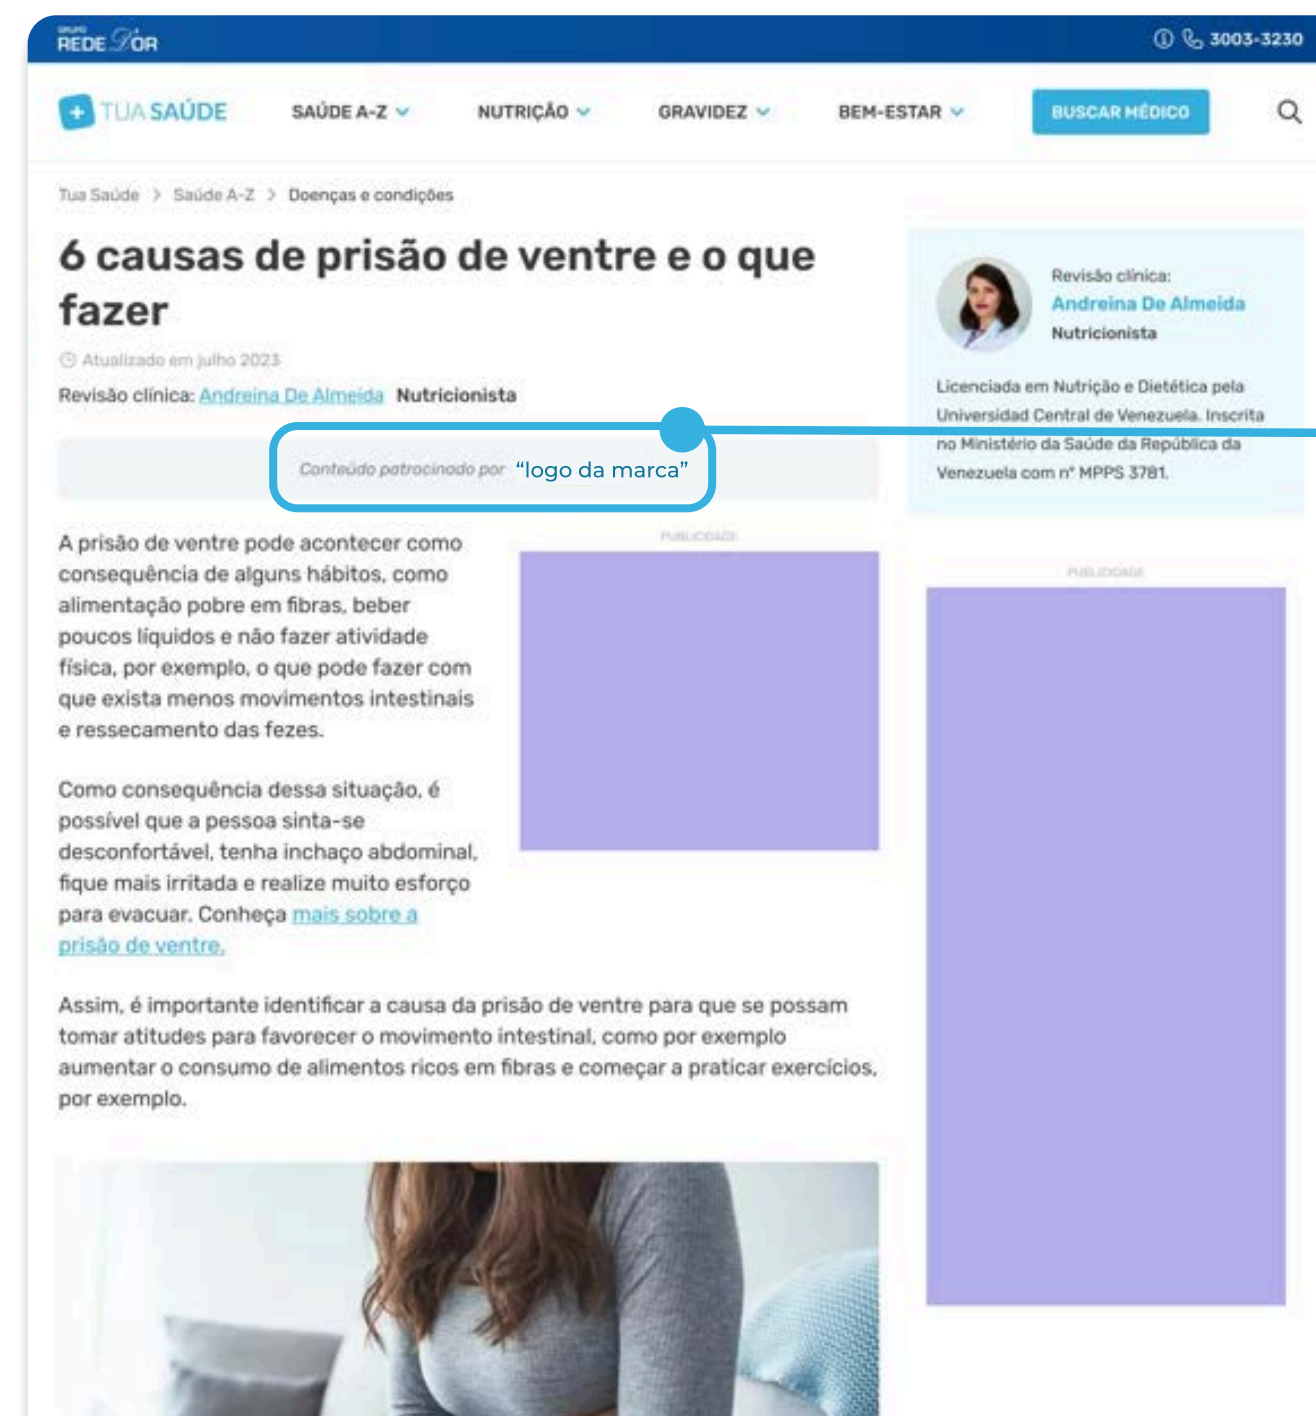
GRUPO REDE D'OR

3003-3230

TUA SAÚDE

SAÚDE A-Z

NUTRIÇÃO

GRAVIDEZ

BEM-ESTAR

BUSCAR MÉDICO

Tua Saúde > Saúde A-Z > Doenças e condições

# 6 causas de prisão de ventre e o que fazer

Atualizado em julho 2023

Revisão clínica: Andreina De Almeida Nutricionista

Conteúdo patrocinado por "logo da marca"

PUBLICIDADE

A prisão de ventre pode acontecer como consequência de alguns hábitos, como alimentação pobre em fibras, beber poucos líquidos e não fazer atividade física, por exemplo, o que pode fazer com que exista menos movimentos intestinais e ressecamento das fezes.

Como consequência dessa situação, é possível que a pessoa sinta-se desconfortável, tenha inchaço abdominal, fique mais irritada e realize muito esforço para evacuar. Conheça mais sobre a prisão de ventre.

Assim, é importante identificar a causa da prisão de ventre para que se possam tomar atitudes para favorecer o movimento intestinal, como por exemplo aumentar o consumo de alimentos ricos em fibras e começar a praticar exercícios, por exemplo.

Revisão clínica:
Andreina De Almeida
Nutricionista

Licenciada em Nutrição e Dietética pela Universidad Central de Venezuela. Inscrita no Ministério da Saúde da República da Venezuela com nº MPPS 3781.

PUBLICIDADE